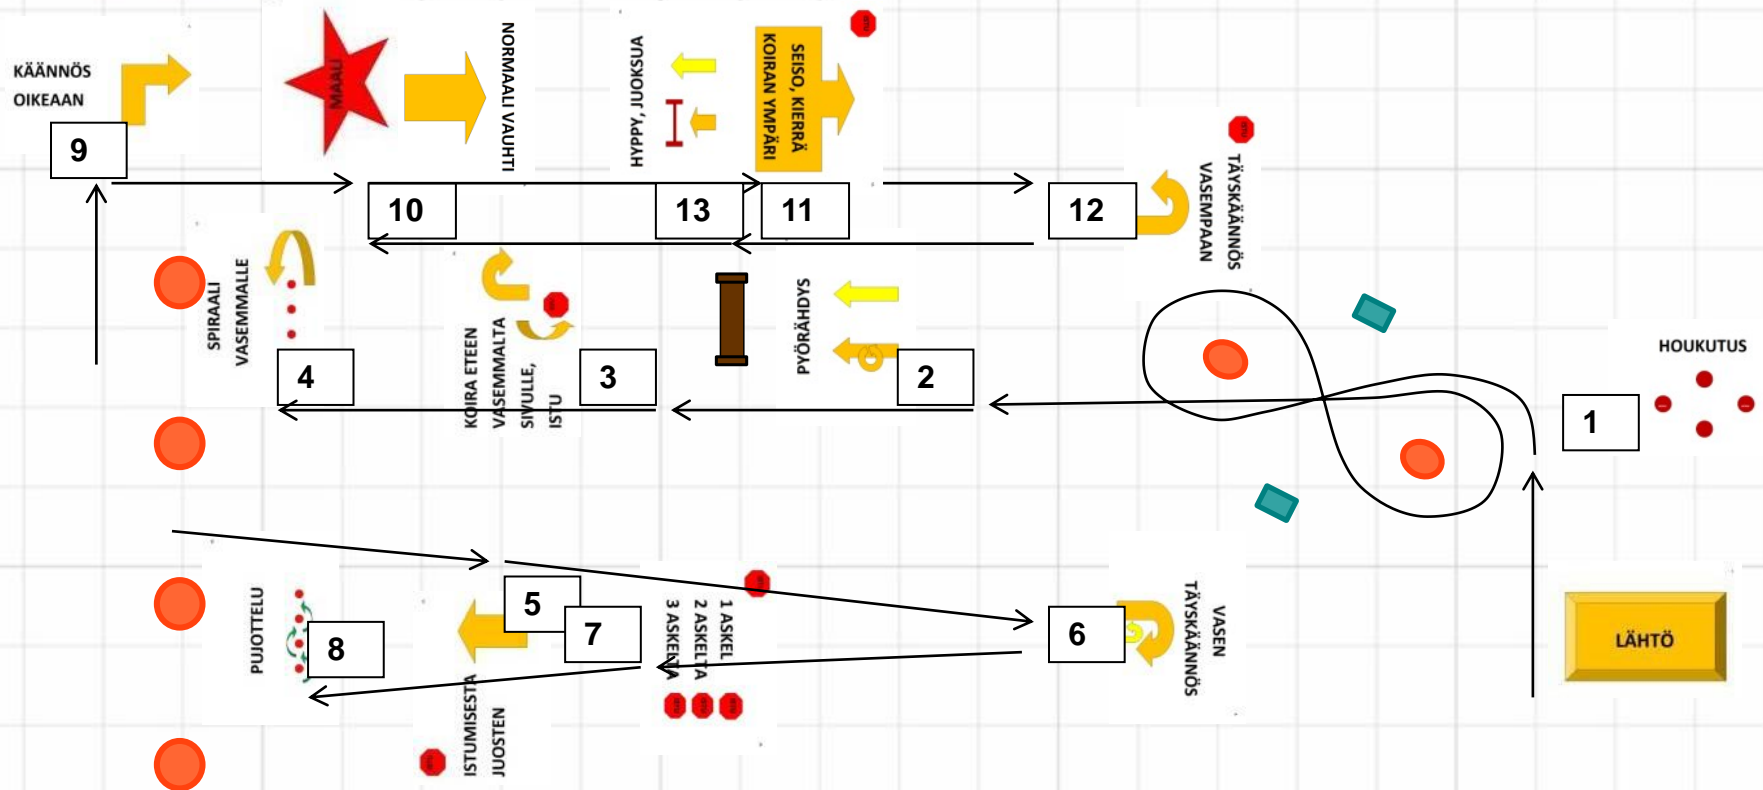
KÄÄNNÖS OIKEAAN

9

MAALI

NORMAALI VAUHTI

HYPPY, JUOKSUA

SEISO, KIERRÄ KOIRAN YMPÄRI

10

13

11

12

TÄYSKÄÄNNÖS VASEMPAAN

SPIRAALI VASEMMALLE

KOIRA ETEEN VASEMMALTA SIVULLE, ISTU

PYÖRÄHDYS

HOUKUTUS

4

3

2

1

5

7

6

PUJOTTELU

8

ISTUMISESTA JUOSTEN

1 ASKEL
2 ASKELTA
3 ASKELTA

VASEN TÄYSKÄÄNNÖS

LÄHTÖ